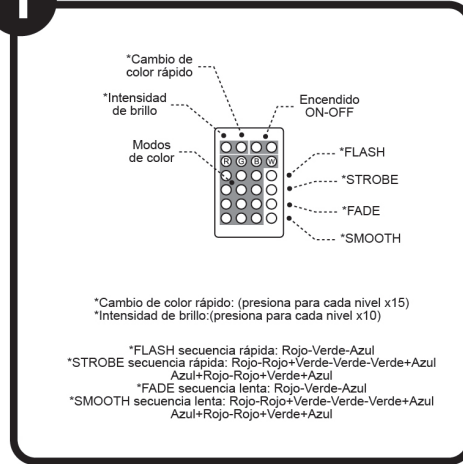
*Cambio de color rápido

*Intensidad de brillo

Encendido ON-OFF

Modos de color

R G B W

*FLASH

*STROBE

*FADE

*SMOOTH

*Cambio de color rápido: (presiona para cada nivel x15)
*Intensidad de brillo:(presiona para cada nivel x10)

*FLASH secuencia rápida: Rojo-Verde-Azul
*STROBE secuencia rápida: Rojo-Rojo+Verde-Verde-Verde+Azul Azul+Rojo-Rojo+Verde+Azul
*FADE secuencia lenta: Rojo-Verde-Azul
*SMOOTH secuencia lenta: Rojo-Rojo+Verde-Verde-Verde+Azul Azul+Rojo-Rojo+Verde+Azul